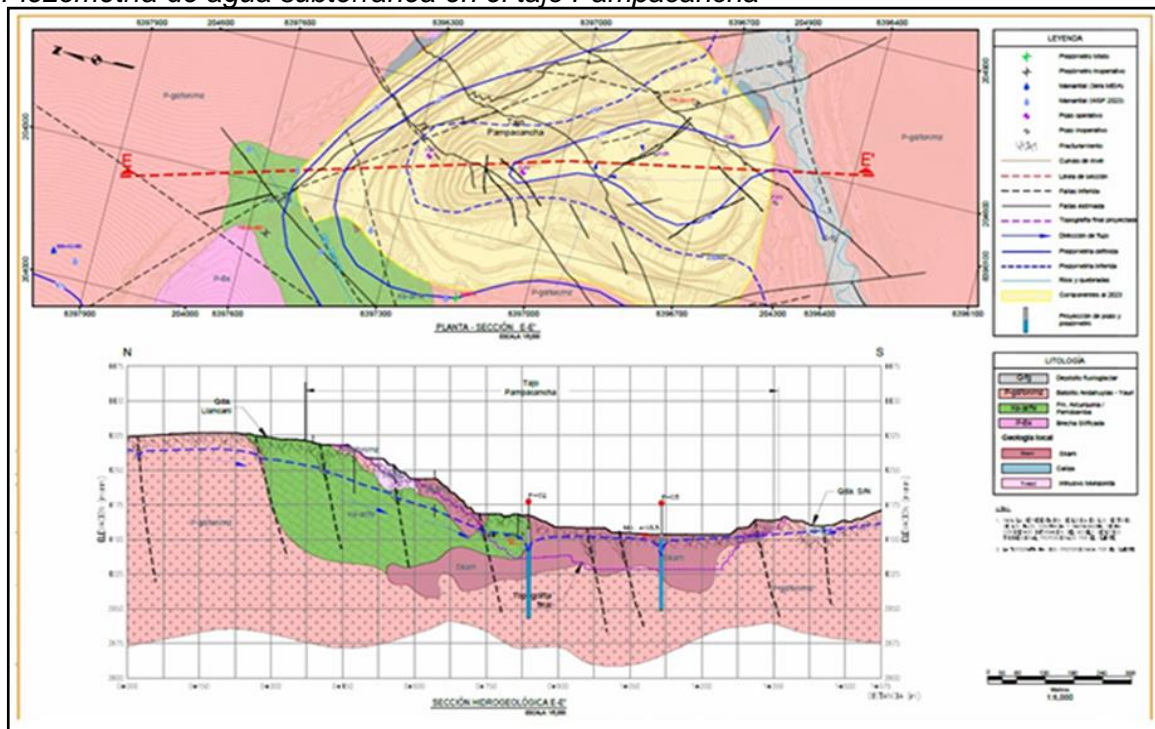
Piezometría de agua subterránea en el tajo Pampacancha

8397900 204600 8397600 8396300 8397000 8396700 204900 8396400

204800 204600 204300 204600 204300

P-gabonima

E

Pampacancha

E'

P-gabonima

P-Bx

Ks-ja

P-gabonima

8397900 204300 8397600 8397300 8397000 8396700 204300 8396400 8396100

PLANTA - SECCIÓN E-E'
ESCALA 1/5,000

LEYENDA

Piezómetro totalo
Piezómetro inoperativo
Manantial (línea MIDA)
Manantial (WSP 2023)
Pozo operativo
Pozo inoperativo
Fracturamiento
Curvas de nivel
Línea de sección
Fallas inferida
Fallas estimada
Topografía final proyectada
Dirección de flujo
Piezometría definida
Piezometría inferida
Ríos y quebradas
Componentes al 2023
Proyección de pozo y piezómetro

N

S

Tajo Pampacancha

Qda Llancani

P-gabonima

Ks-ja/fo

Skarn

Qda S/N

ELEVACIÓN (m)

ELEVACIÓN (m)

P-gabonima

LITOLOGÍA

Q-fg Depósito fluvioglaciar
P-gabonima Batolito Andahuaylas - Yauri
Ks-ja/fo Fm. Arcurquina / Ferrobamba
P-Bx Brecha Silificada

Geología local

Skarn Skarn
Caliza Calizas
Intrusivo Intrusivo monzonita

SECCIÓN HIDROGEOLÓGICA E-E'
ESCALA 1/5,000

DISTANCIA (m)

Metros
1:5,000